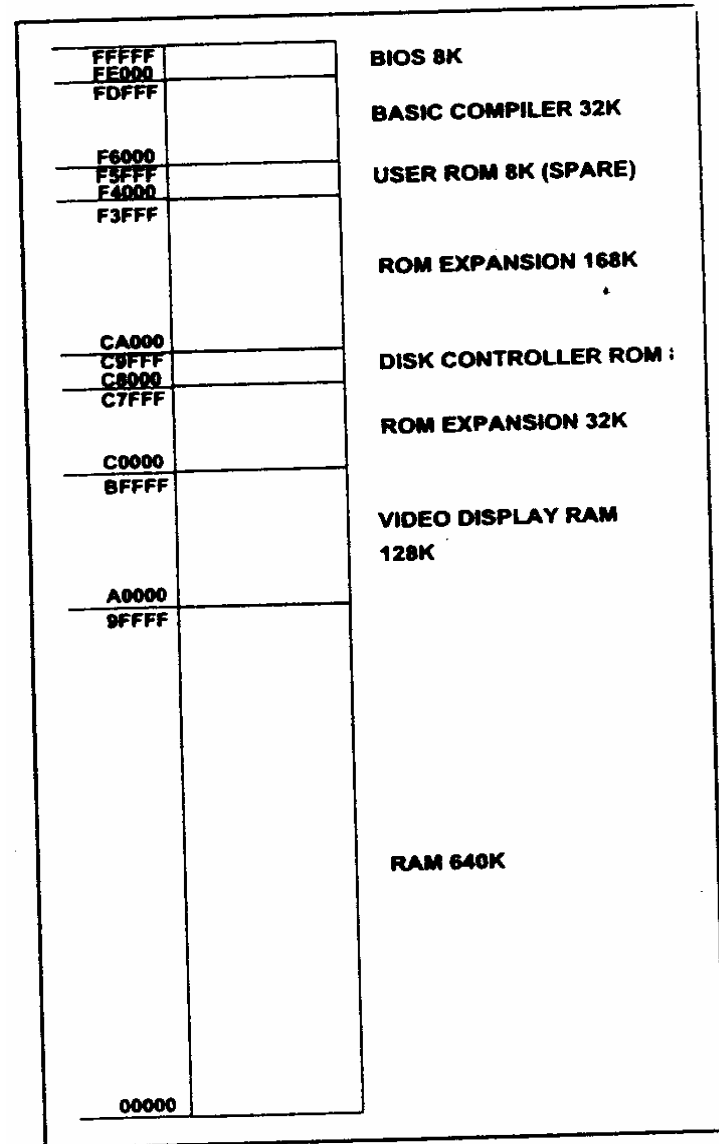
FFFFF
FE000
FDFFF
F6000
F5FFF
F4000
F3FFF
CA000
C9FFF
C8000
C7FFF
C0000
BFFFF
A0000
9FFFF
00000

BIOS 8K

BASIC COMPILER 32K

USER ROM 8K (SPARE)

ROM EXPANSION 168K

DISK CONTROLLER ROM :

ROM EXPANSION 32K

VIDEO DISPLAY RAM
128K

RAM 640K